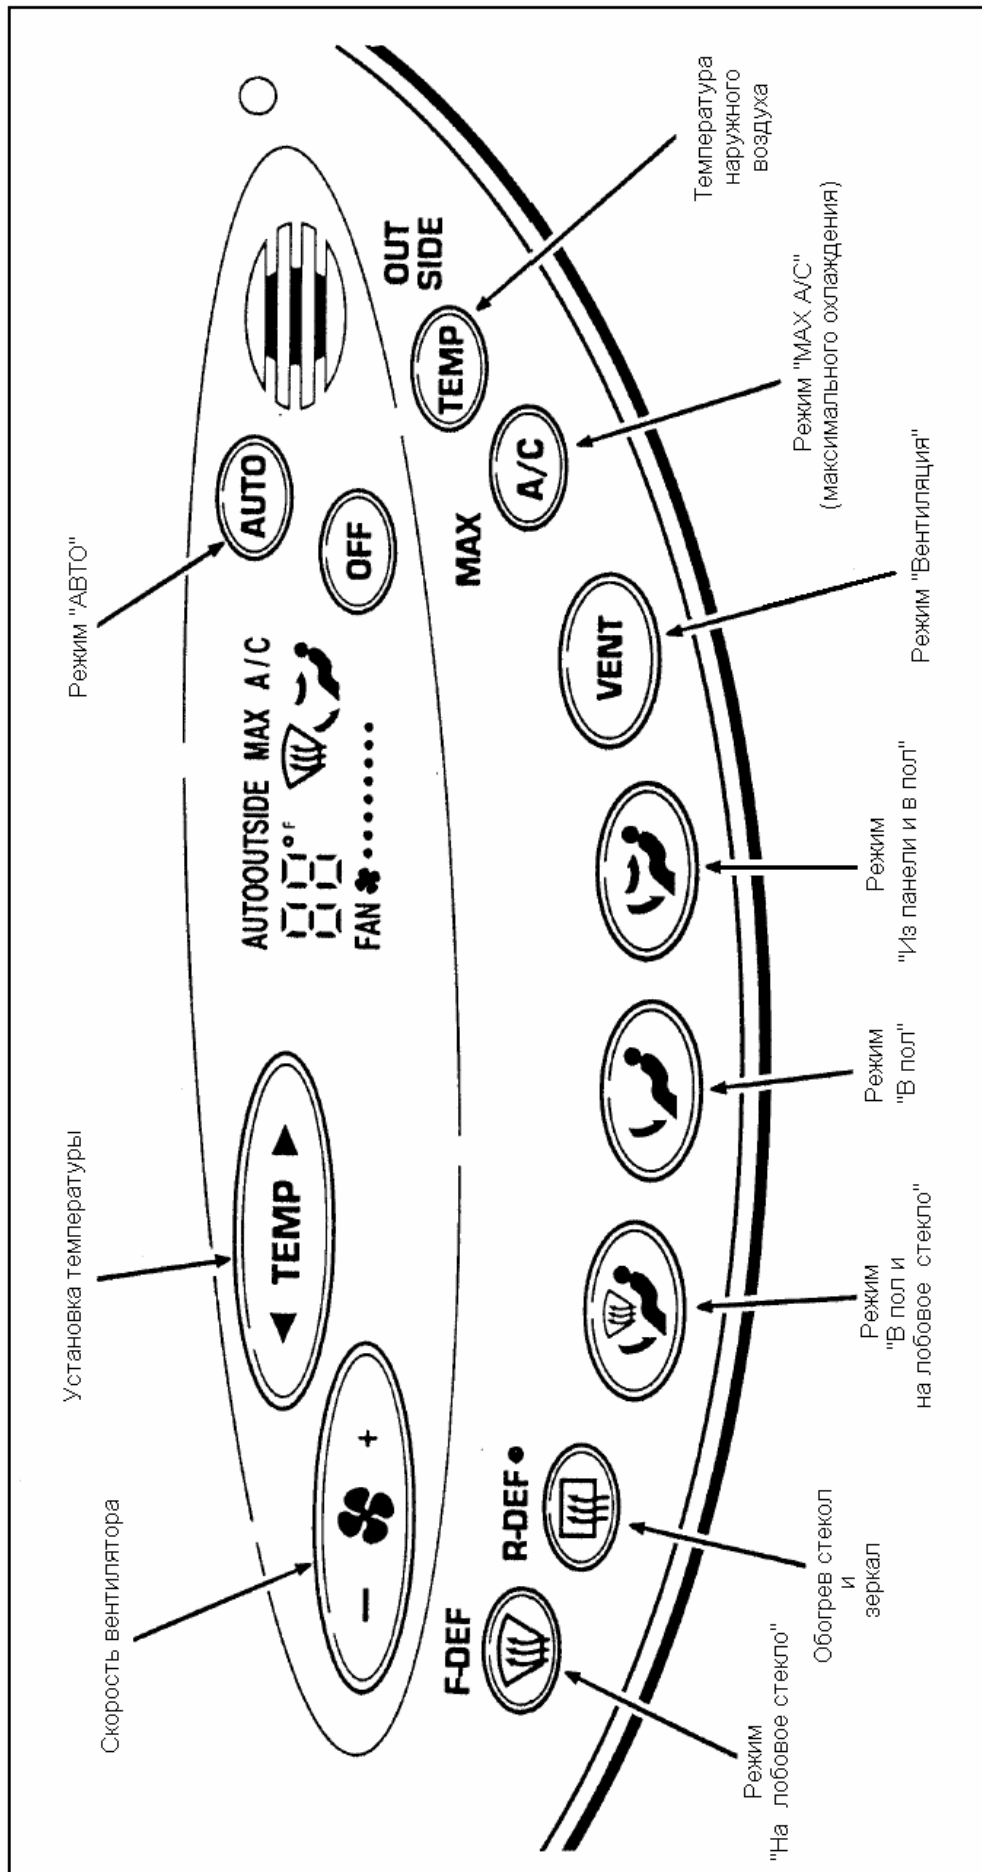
Скорость вентилятора

Установка температуры

Режим "АВТО"

Температура наружного воздуха

Режим "MAX A/C" (максимального охлаждения)

Режим "Вентиляция"

Режим "Из панели и в пол"

Режим "В пол"

Режим "В пол и на лобовое стекло"

Обогрев стекол и зеркал

Режим "На лобовое стекло"

− +

◄ TEMP ►

AUTO OUTSIDE MAX A/C

88 °F

FAN

AUTO

OFF

OUT SIDE

TEMP

MAX

A/C

VENT

F-DEF

R-DEF